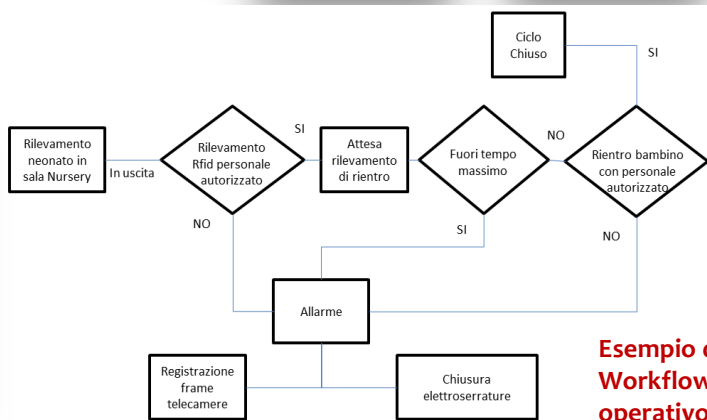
Ciclo Chiuso

SI

Rilevamento neonato in sala Nursery

In uscita

Rilevamento Rfid personale autorizzato

SI

Attesa rilevamento di rientro

Fuori tempo massimo

NO

Rientro bambino con personale autorizzato

NO

SI

NO

Allarme

Registrazione frame telecamere

Chiusura elettroserrature

Esempio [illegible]
Workflow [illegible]
operativo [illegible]